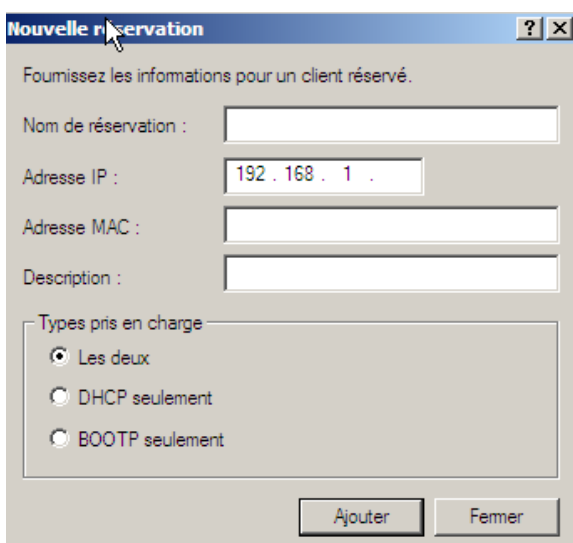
Nouvelle réservation

?
X

Foumissez les informations pour un client réservé.

Nom de réservation :

Adresse IP : 192 . 168 . 1 .

Adresse MAC :

Description :

Types pris en charge

Les deux

DHCP seulement

BOOTP seulement

Ajouter

Fermer